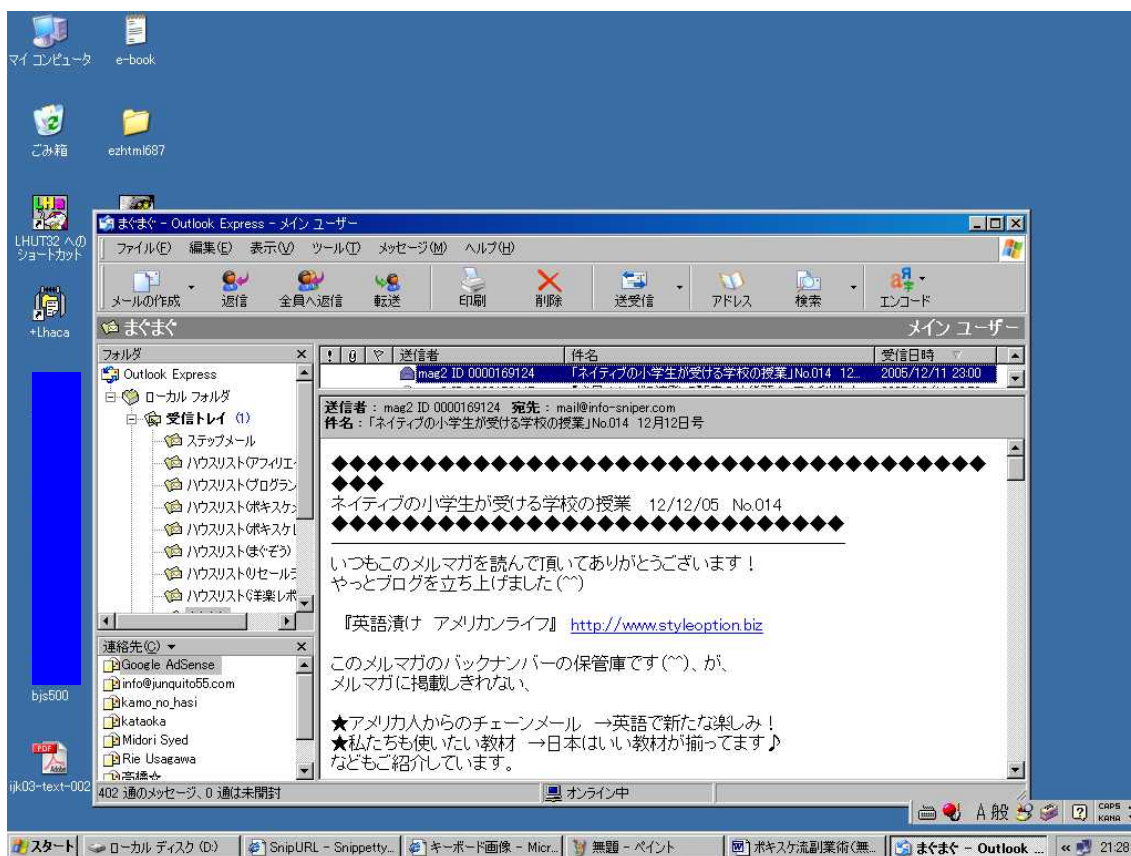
マイ コンピュータ
e-book
ごみ箱
ezhtml687
LHUT32 へのショートカット
+Lhaca
bjs500
ijk03-text-002

まぐまぐ - Outlook Express - メイン ユーザー
ファイル(F) 編集(E) 表示(V) ツール(T) メッセージ(M) ヘルプ(H)
メールの作成 返信 全員へ返信 転送 印刷 削除 送受信 アドレス 検索 エンコード
まぐまぐ
メイン ユーザー
フォルダ
Outlook Express
ローカル フォルダ
受信トレイ (1)
ステップメール
ハウスリスト(アフィリエ
ハウスリスト(ブログラン
ハウスリスト(ボキスケ
ハウスリスト(ボキスケ
ハウスリスト(まぐぞう)
ハウスリスト(リセールラ
ハウスリスト(洋楽レポ
連絡先(C) ▼
Google AdSense
info@junquito55.com
kamo_no_hasi
kataoka
Midori Syed
Rie Usagawa
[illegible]

! 0 ▽ 送信者 件名 受信日時
mag2 ID 0000169124 「ネイティブの小学生が受ける学校の授業」No.014 12... 2005/12/11 23:00

送信者 : mag2 ID 0000169124 宛先 : mail@info-sniper.com
件名 : 「ネイティブの小学生が受ける学校の授業」No.014 12月12日号

◆◆◆◆◆◆◆◆◆◆◆◆◆◆◆◆◆◆◆◆◆◆◆◆◆◆◆◆◆◆◆◆◆◆◆
ネイティブの小学生が受ける学校の授業 12/12/05 No.014
◆◆◆◆◆◆◆◆◆◆◆◆◆◆◆◆◆◆◆◆◆◆◆◆◆◆◆◆

いつもこのメルマガを読んで頂いてありがとうございます！
やっとブログを立ち上げました(^^)

『英語漬け アメリカンライフ』 http://www.styleoption.biz

このメルマガのバックナンバーの保管庫です(^^)、が、
メルマガに掲載しきれない、

★アメリカ人からのチェーンメール →英語で新たな楽しみ！
★私たちも使いたい教材 →日本はいい教材が揃ってます♪
などもご紹介しています。

402 通のメッセージ、0 通は未開封
オンライン中

スタート ローカル ディスク (D:) SnipURL - Snippetty... キーボード画像 - Micr... 無題 - ペイント ボキスケ流副業術(無... まぐまぐ - Outlook ... 21:28